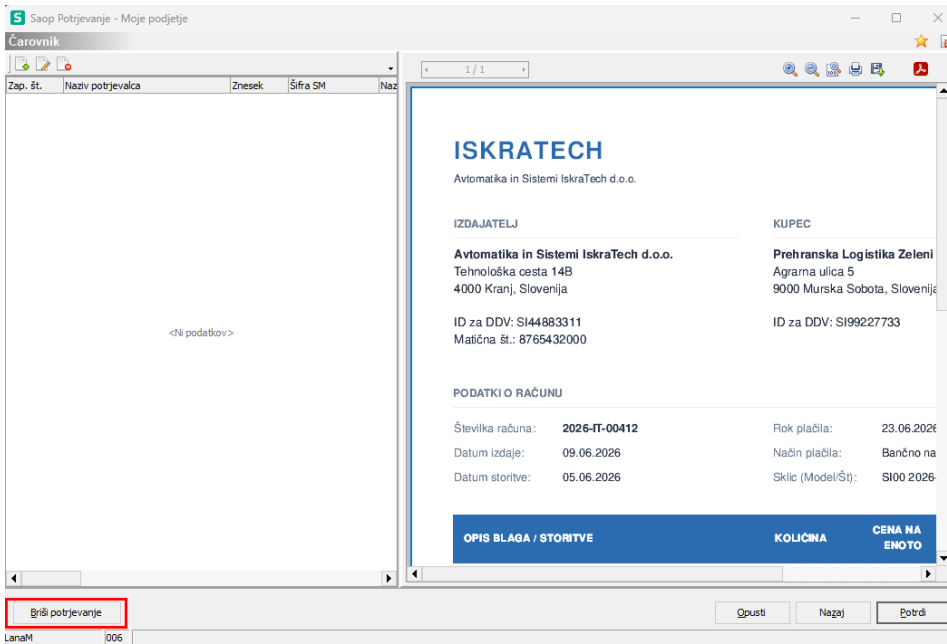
Saop Potrjevanje - Moje podjetje

Čarovnik

| Zap. št. | Naziv potrjevalca | Znesek | Šifra SM | Naz |
|---|---|---|---|---|

<Ni podatkov>

1 / 1

ISKRATECH
Avtomatika in Sistemi IskraTech d.o.o.

IZDAJATELJ

Avtomatika in Sistemi IskraTech d.o.o.
Tehnološka cesta 14B
4000 Kranj, Slovenija

ID za DDV: SI44883311
Matična št.: 8765432000

KUPEC

Prehranska Logistika Zeleni
Agrarna ulica 5
9000 Murska Sobota, Slovenija

ID za DDV: SI99227733

PODATKI O RAČUNU

Številka računa: 2026-IT-00412
Datum izdaje: 09.06.2026
Datum storitve: 05.06.2026

Rok plačila: 23.06.2026
Način plačila: Bančno na
Sklic (Model/Št): SI00 2026-

| OPIS BLAGA / STORITVE | KOLIČINA | CENA NA ENOTO |
|---|---|---|

Briši potrjevanje

Opusti
Nazaj
Potrdi

LanaM
006